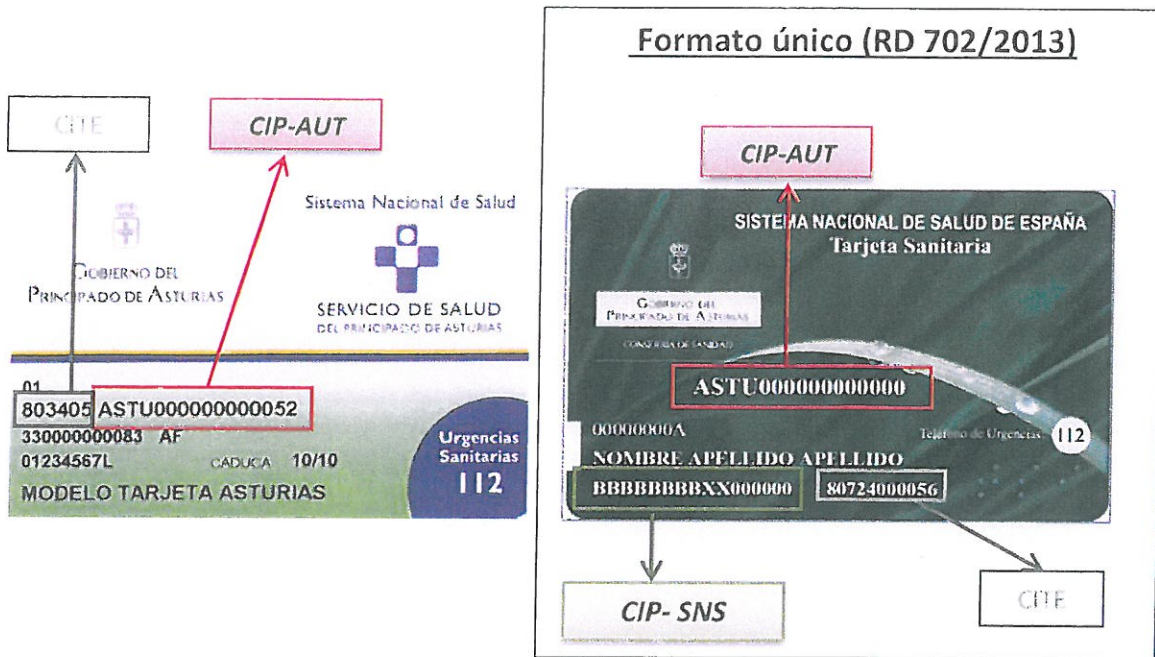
CITE

CIP-AUT

Sistema Nacional de Salud

GOBIERNO DEL PRINCIPADO DE ASTURIAS

SERVICIO DE SALUD
DEL PRINCIPADO DE ASTURIAS

01
803405 ASTU000000000052
330000000083 AF
01234567L CADUCA 10/10
MODELO TARJETA ASTURIAS

Urgencias Sanitarias
112

Formato único (RD 702/2013)

CIP-AUT

SISTEMA NACIONAL DE SALUD DE ESPAÑA
Tarjeta Sanitaria

GOBIERNO DEL PRINCIPADO DE ASTURIAS

CONSEJERÍA DE SANIDAD

ASTU000000000000

00000000A
Teléfono de Urgencias 112
NOMBRE APELLIDO APELLIDO
BBBBBBBBXX000000 80724000056

CIP- SNS

CITE